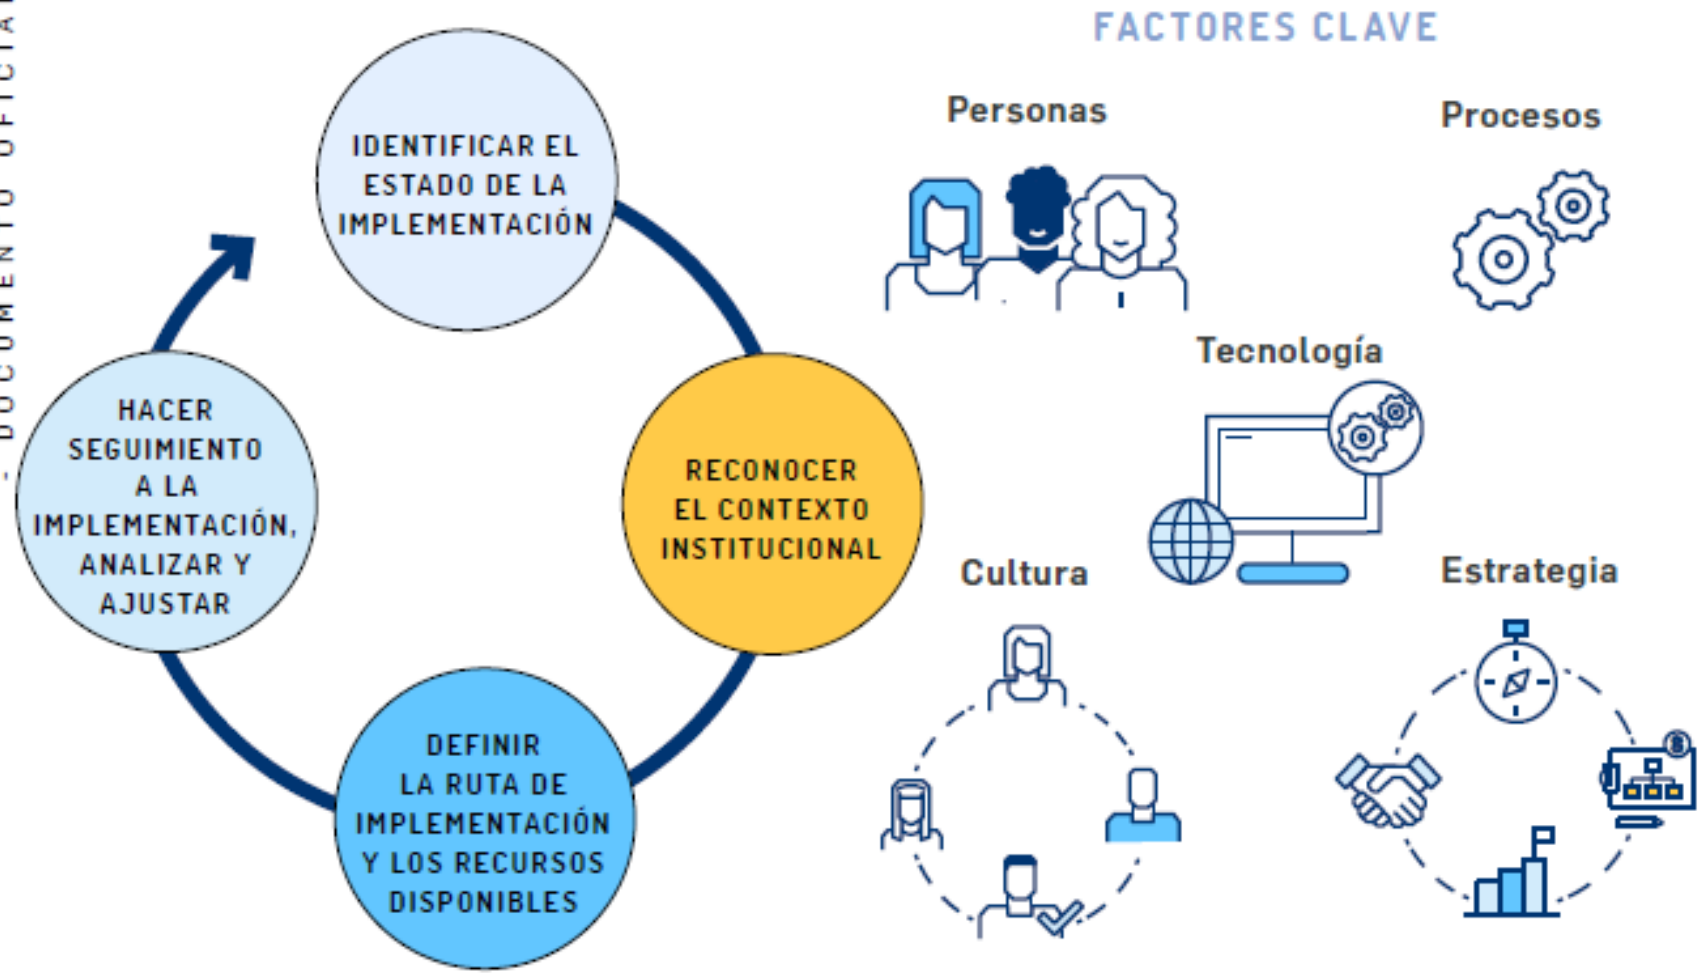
- DOCUMENTO OFICIAL

IDENTIFICAR EL ESTADO DE LA IMPLEMENTACIÓN

RECONOCER EL CONTEXTO INSTITUCIONAL

DEFINIR LA RUTA DE IMPLEMENTACIÓN Y LOS RECURSOS DISPONIBLES

HACER SEGUIMIENTO A LA IMPLEMENTACIÓN, ANALIZAR Y AJUSTAR

FACTORES CLAVE

Personas

Procesos

Tecnología

Cultura

Estrategia